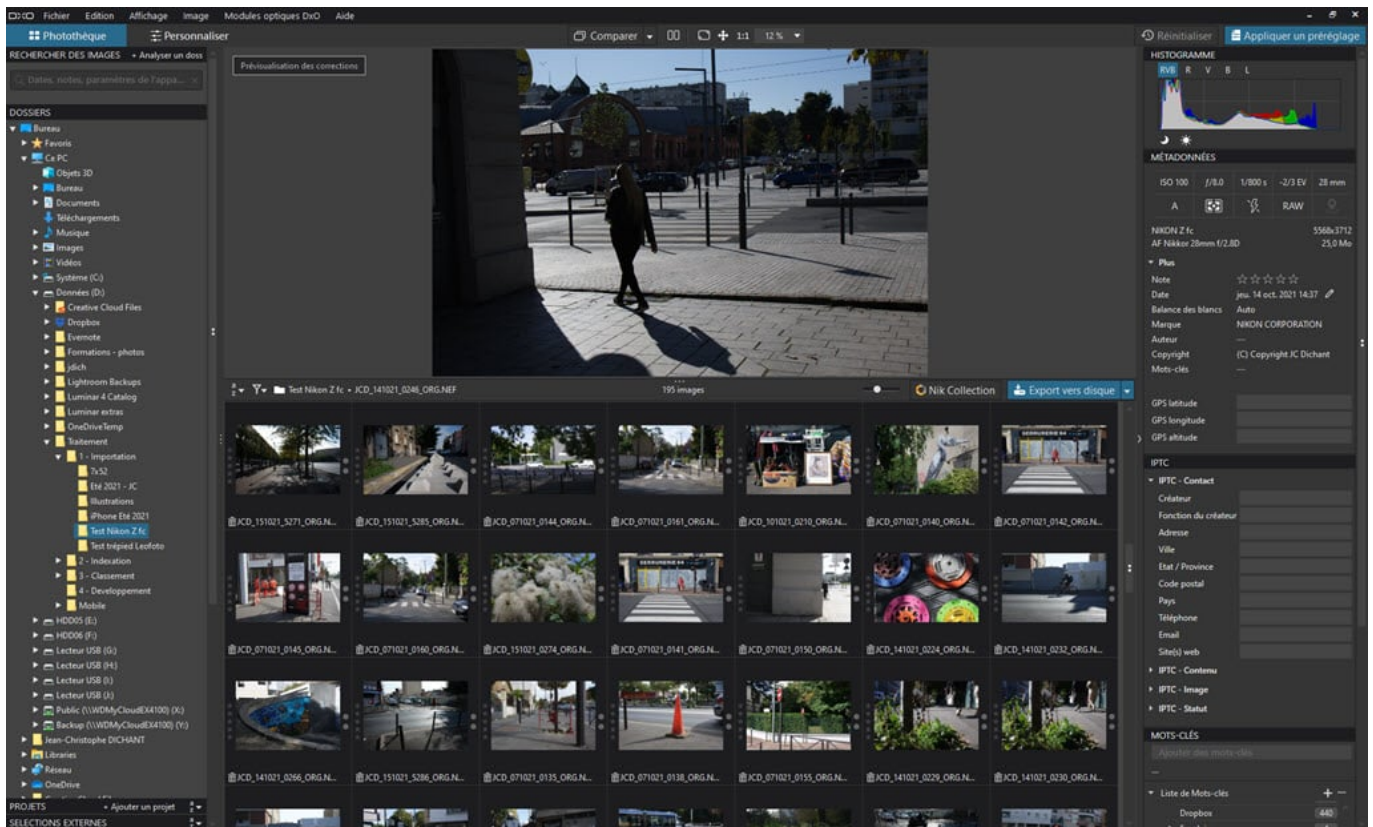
DxO Fichier Edition Affichage Image Modules optiques DxO Aide

Photothèque Personnaliser

Comparer 1:1 12 %

Réinitialiser Appliquer un préréglage

RECHERCHER DES IMAGES + Analyser un doss

Dates, notes, paramètres de l'appa...

DOSSIERS

Bureau
Favoris
Ce PC
Objets 3D
Bureau
Documents
Téléchargements
Musique
Images
Vidéos
Système (C:)
Données (D:)
Creative Cloud Files
Dropbox
Evernote
Formations - photos
jdich
Lightroom Backups
Luminar 4 Catalog
Luminar extras
OneDriveTemp
Traitement
1 - Importation
7x52
Eté 2021 - JC
Illustrations
iPhone Eté 2021
Test Nikon Z fc
Test trépied Leofoto
2 - Indexation
3 - Classement
4 - Developpement
Mobile
HDD05 (E:)
HDD06 (F:)
Lecteur USB (G:)
Lecteur USB (H:)
Lecteur USB (I:)
Lecteur USB (J:)
Public (\\WDMyCloudEX4100) (X:)
Backup (\\WDMyCloudEX4100) (Y:)
Jean-Christophe DICHANT
Libraries
Réseau
OneDrive

PROJETS + Ajouter un projet
SELECTIONS EXTERNES

Prévisualisation des corrections

Test Nikon Z fc • JCD_141021_0246_ORG.NEF

195 images

Nik Collection Export vers disque

JCD_151021_5271_ORG.N... JCD_151021_5285_ORG.N... JCD_071021_0144_ORG.N... JCD_071021_0161_ORG.N... JCD_101021_0210_ORG.N... JCD_071021_0140_ORG.N... JCD_071021_0142_ORG.N...

JCD_071021_0145_ORG.N... JCD_071021_0160_ORG.N... JCD_151021_0274_ORG.N... JCD_071021_0141_ORG.N... JCD_071021_0150_ORG.N... JCD_141021_0224_ORG.N... JCD_141021_0232_ORG.N...

JCD_141021_0266_ORG.N... JCD_151021_5286_ORG.N... JCD_071021_0135_ORG.N... JCD_071021_0138_ORG.N... JCD_071021_0155_ORG.N... JCD_141021_0229_ORG.N... JCD_141021_0230_ORG.N...

HISTOGRAMME
RVB R V B L

MÉTADONNÉES
ISO 100 f/8.0 1/800 s -2/3 EV 28 mm
A RAW
NIKON Z fc 5568x3712
AF Nikkor 28mm f/2.8D 25,0 Mo

Plus
Note
Date jeu. 14 oct. 2021 14:37
Balance des blancs Auto
Marque NIKON CORPORATION
Auteur —
Copyright (C) Copyright JC Dichant
Mots-clés —

GPS latitude
GPS longitude
GPS altitude

IPTC
IPTC - Contact
Créateur
Fonction du créateur
Adresse
Ville
Etat / Province
Code postal
Pays
Téléphone
Email
Site(s) web
IPTC - Contenu
IPTC - Image
IPTC - Statut

MOTS-CLÉS
Ajouter des mots-clés

Liste de Mots-clés
Dropbox 440